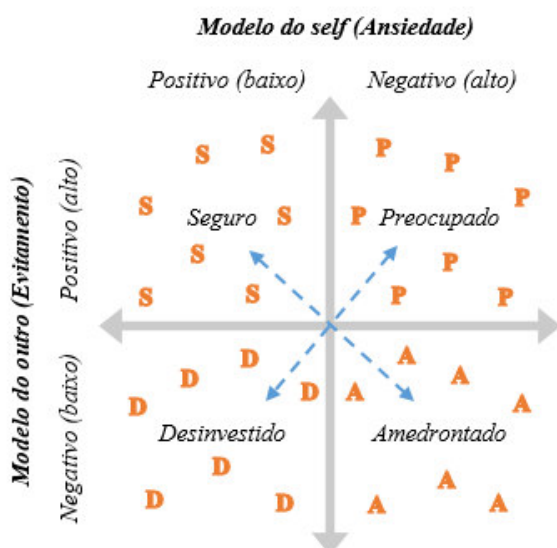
Modelo do self (Ansiedade)

Positivo (baixo)

Negativo (alto)

Modelo do outro (Evitamento)

Positivo (alto)

Negativo (baixo)

S S
S Seguro S
S
S S

P
P
P
P Preocupado
P
P P

D
D
D
D

Desinvestido

D
D D

A
A
A A
A

Amedrontado

A
A A